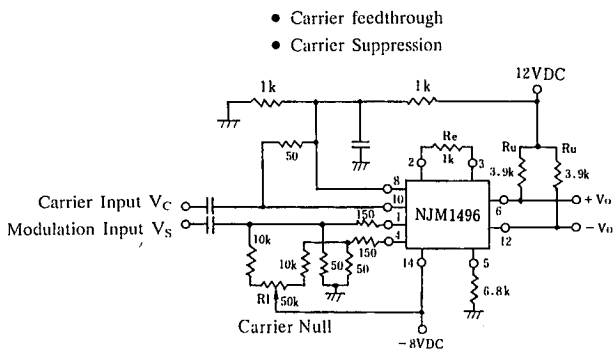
• Carrier feedthrough
• Carrier Suppression

12VDC
1k
1k
50
Re
1k
2
3
Ru
Ru
3.9k
3.9k
8
10
Carrier Input $V_C$
Modulation Input $V_S$
150
1
NJM1496
6
+ Vo
4
12
− Vo
150
10k
10k
50
50
14
5
R1
50k
6.8k
Carrier Null
−8VDC